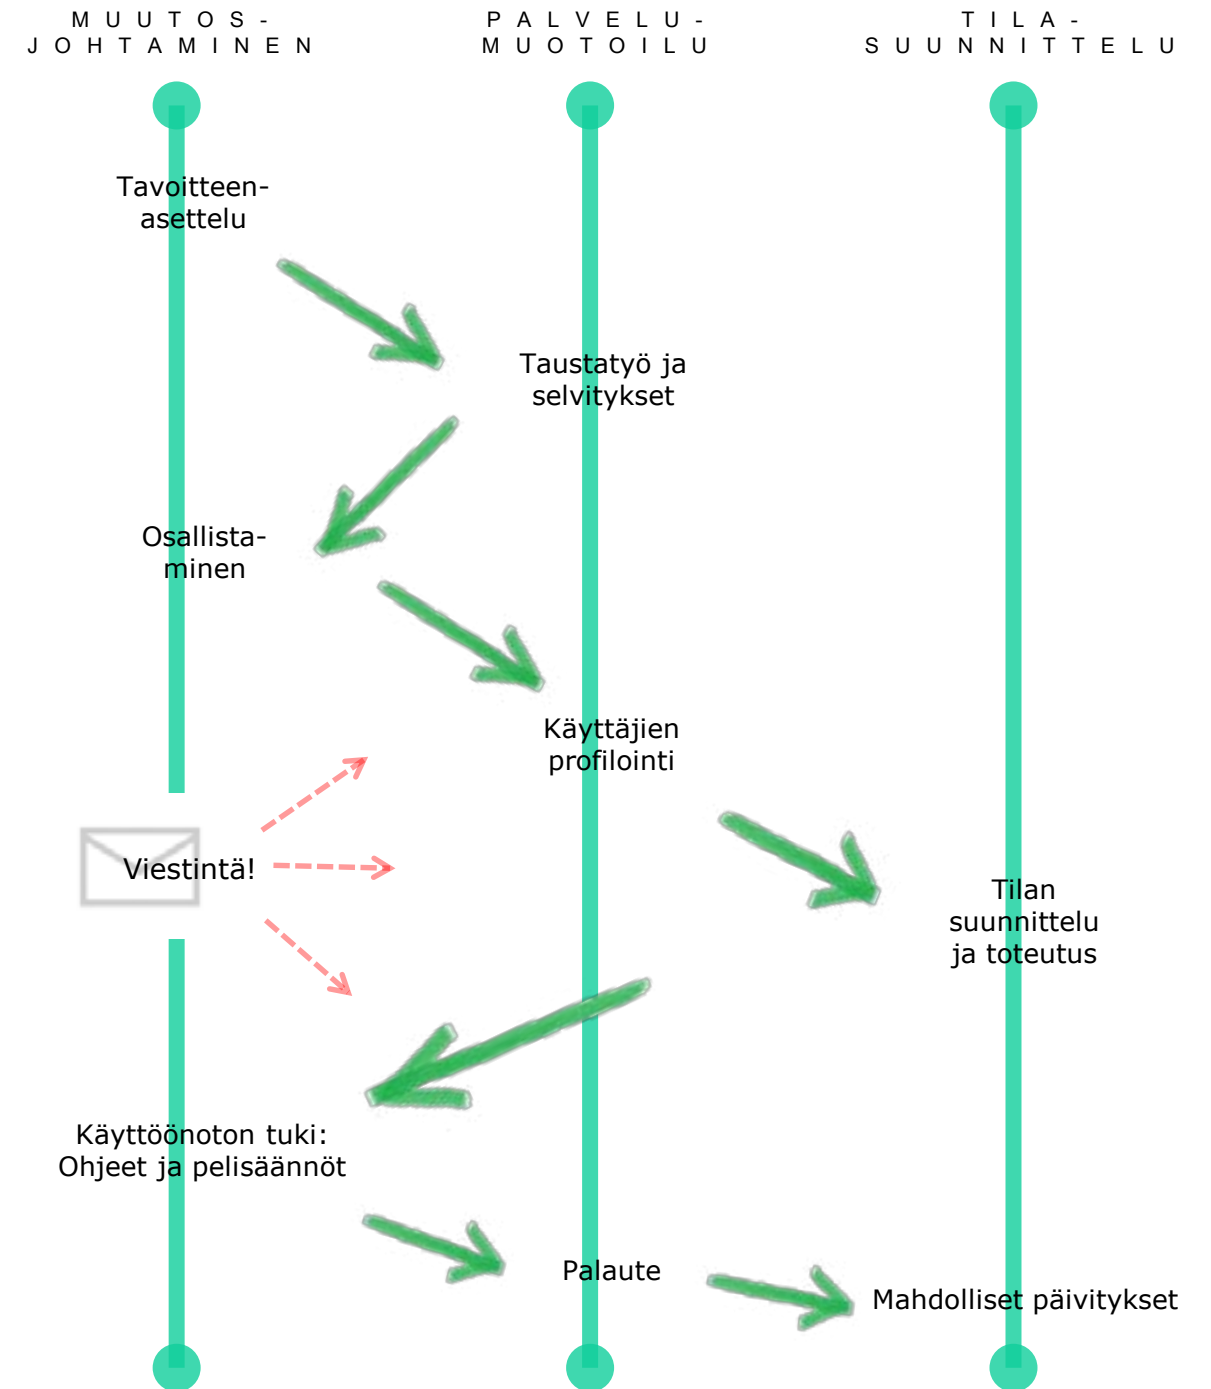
MUUTOS-JOHTAMINEN

PALVELU-MUOTOILU

TILA-SUUNNITTELU

Tavoitteenasettelu

Taustatyö ja selvitykset

Osallistaminen

Käyttäjien profilointi

Viestintä!

Tilan suunnittelu ja toteutus

Käyttöönoton tuki: Ohjeet ja pelisäännöt

Palaute

Mahdolliset päivitykset